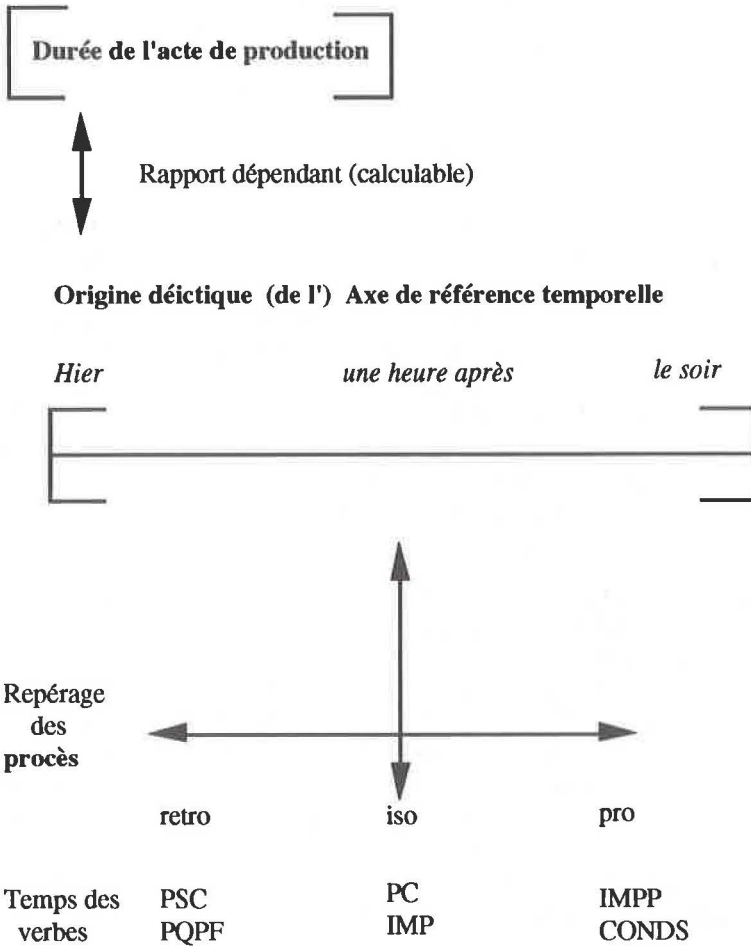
Durée de l'acte de production

Rapport dépendant (calculable)

Origine déictique (de l') Axe de référence temporelle

Hier

une heure après

le soir

Repérage des procès

retro

iso

pro

Temps des verbes

PSC
PQPF

PC
IMP

IMPP
CONDS